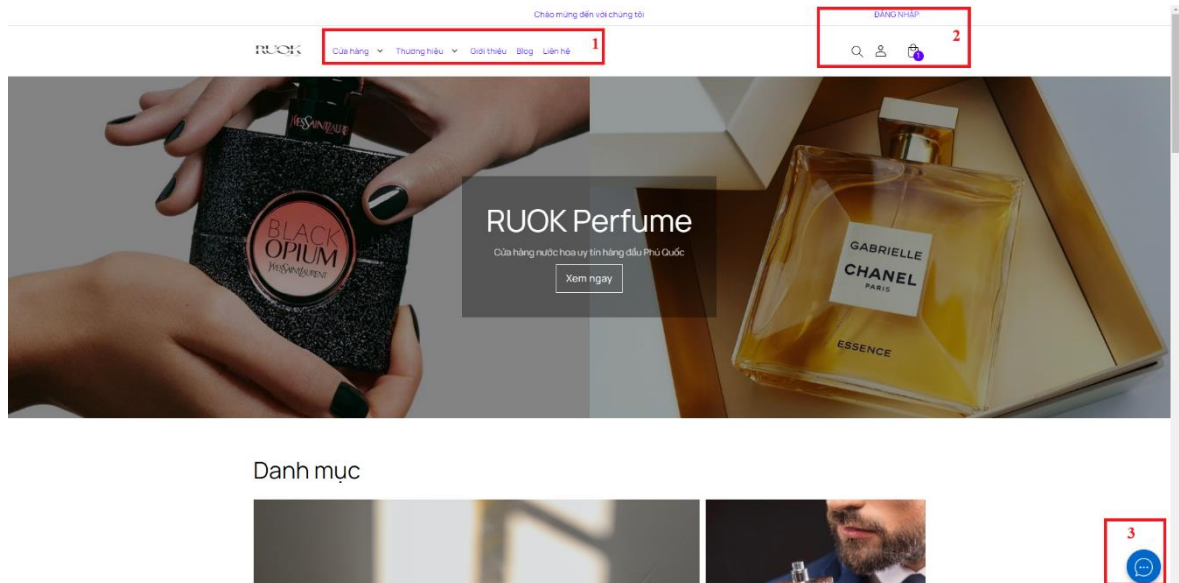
Chào mừng đến với chúng tôi

ĐĂNG NHẬP

2

RUOK

Cửa hàng Thương hiệu Giới thiệu Blog Liên hệ

1

1

YVES SAINT LAURENT

BLACK OPIUM

YSL SAINT LAURENT

RUOK Perfume

Cửa hàng nước hoa uy tín hàng đầu Phú Quốc

Xem ngay

GABRIELLE

CHANEL

PARIS

ESSENCE

Danh mục

3